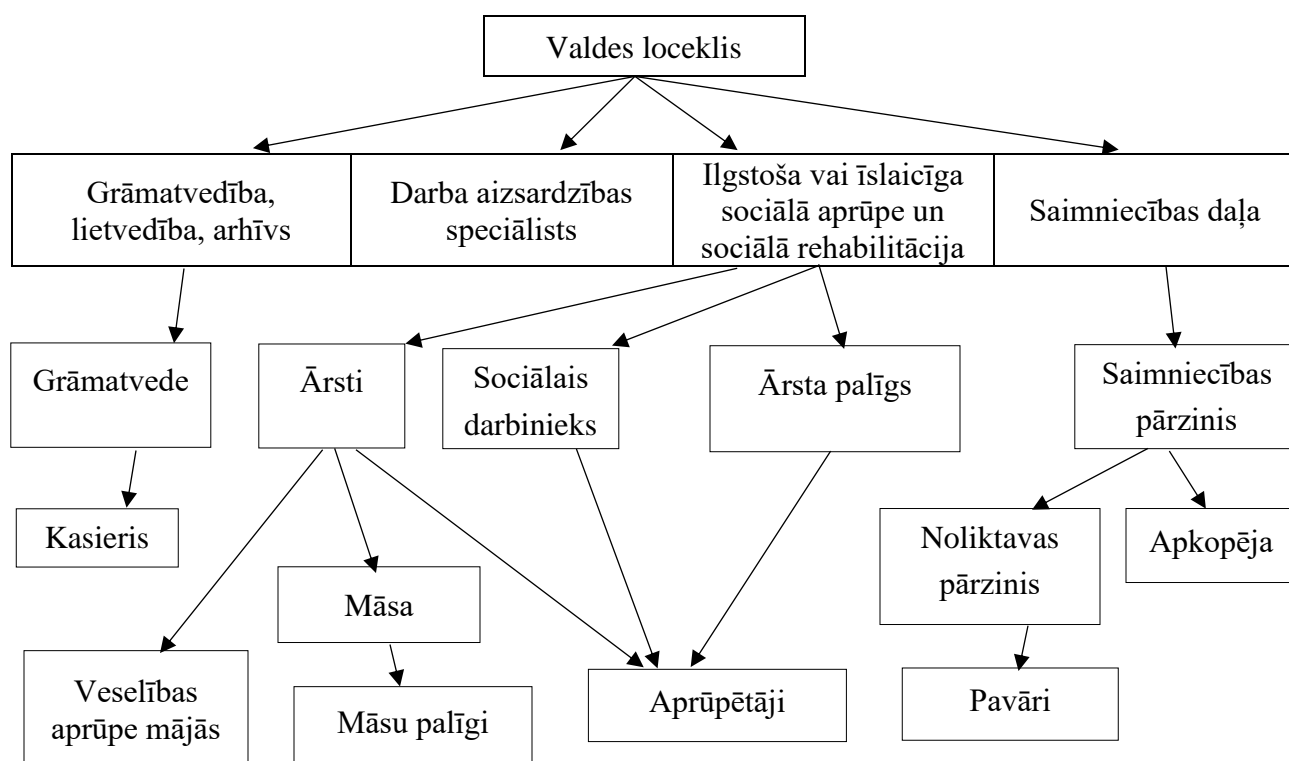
Valdes loceklis

Grāmatvedība, lietvedība, arhīvs

Darba aizsardzības speciālists

Ilgstoša vai īslaicīga sociālā aprūpe un sociālā rehabilitācija

Saimniecības daļa

Grāmatvede

Ārsti

Sociālais darbinieks

Ārsta palīgs

Saimniecības pārzinis

Kasieris

Noliktavas pārzinis

Apkopēja

Māsa

Veselības aprūpe mājās

Māsu palīgi

Aprūpētāji

Pavāri